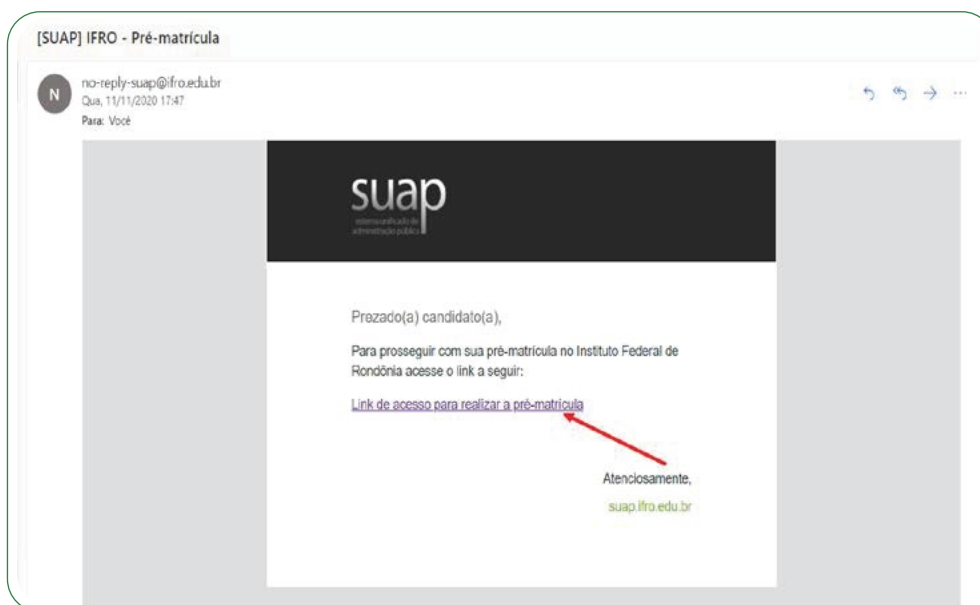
[SUAP] IFRO - Pré-matrícula

N

no-reply-suap@ifro.edu.br
Qua, 11/11/2020 17:47
Para: Você

suap
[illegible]

Prezado(a) candidato(a),

Para prosseguir com sua pré-matrícula no Instituto Federal de Rondônia acesse o link a seguir:

Link de acesso para realizar a pré-matrícula

Atenciosamente,

suap.ifro.edu.br